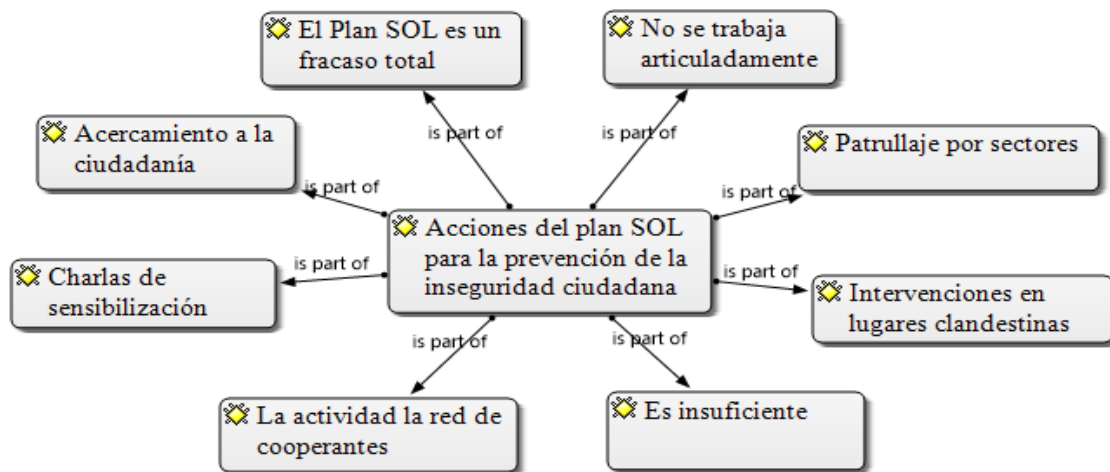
El Plan SOL es un fracaso total

No se trabaja articuladamente

Acercamiento a la ciudadanía

Patrullaje por sectores

is part of

is part of

is part of

is part of

Acciones del plan SOL para la prevención de la inseguridad ciudadana

Charlas de sensibilización

is part of

is part of

Intervenciones en lugares clandestinas

is part of

is part of

La actividad la red de cooperantes

Es insuficiente